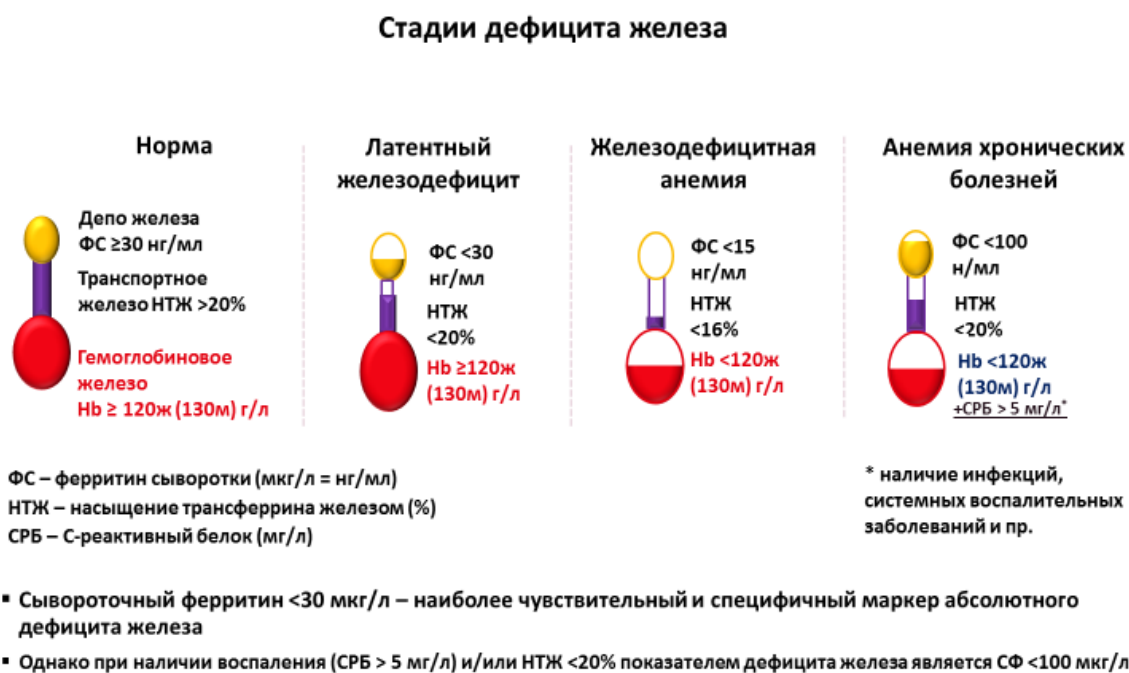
Стадии дефицита железа

Норма

Депо железа ФС ≥30 нг/мл

Транспортное железо НТЖ >20%

Гемоглобиновое железо Hb ≥ 120ж (130м) г/л

Латентный железодефицит

ФС <30 нг/мл

НТЖ <20%

Hb ≥120ж (130м) г/л

Железодефицитная анемия

ФС <15 нг/мл

НТЖ <16%

Hb <120ж (130м) г/л

Анемия хронических болезней

ФС <100 н/мл

НТЖ <20%

Hb <120ж (130м) г/л

+СРБ > 5 мг/л*

ФС – ферритин сыворотки (мкг/л = нг/мл)
НТЖ – насыщение трансферрина железом (%)
СРБ – С-реактивный белок (мг/л)

* наличие инфекций, системных воспалительных заболеваний и пр.

▪ Сывороточный ферритин <30 мкг/л – наиболее чувствительный и специфичный маркер абсолютного дефицита железа

▪ Однако при наличии воспаления (СРБ > 5 мг/л) и/или НТЖ <20% показателем дефицита железа является СФ <100 мкг/л